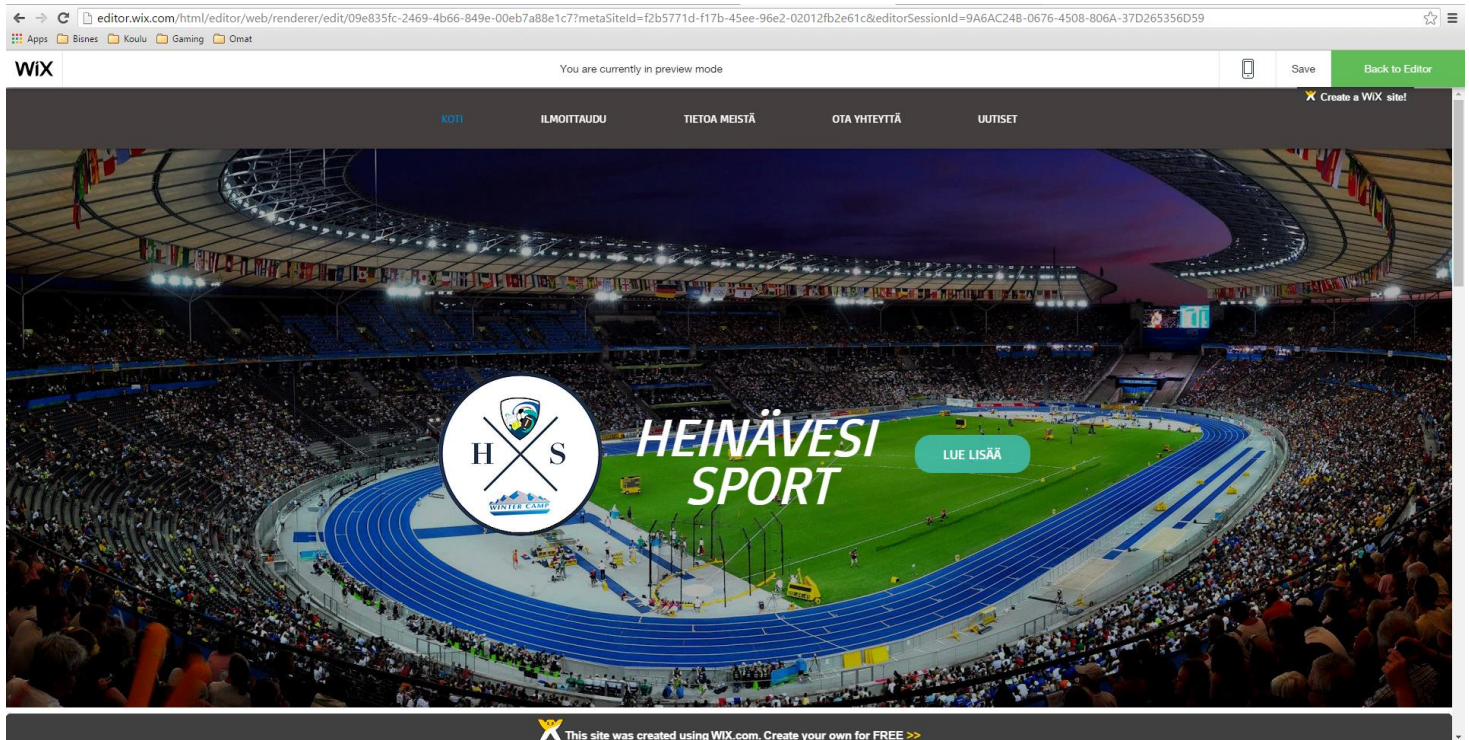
editor.wix.com/html/editor/web/renderer/edit/09e835fc-2469-4b66-849e-00eb7a88e1c7?metaSiteId=f2b5771d-f17b-45ee-96e2-02012fb2e61c&editorSessionId=9A6AC24B-0676-4508-806A-37D265356D59

Apps Bisnes Koulu Gaming Omat

WiX You are currently in preview mode Save Back to Editor

Create a WiX site!

KOTI ILMOITTAUDU TIETOA MEISTÄ OTA YHTEYTTÄ UUTISET

H S

WINTER CAMP

HEINÄVESI SPORT

LUE LISÄÄ

This site was created using WIX.com. Create your own for FREE >>